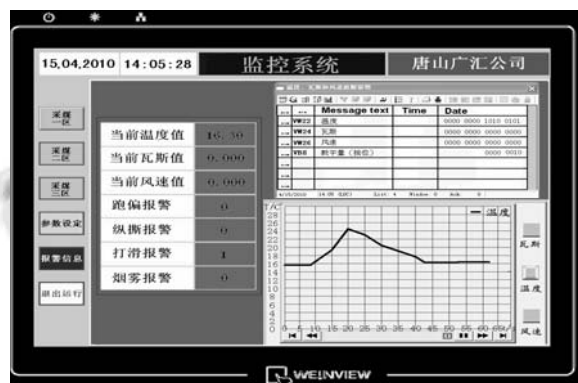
15,04,2010 14:05:28

监控系统

唐山广汇公司

采煤一区

采煤二区

采煤三区

参数设定

报警信息

退出运行

当前温度值 16.30

当前瓦斯值 0.000

当前风速值 0.000

跑偏报警 0

纵撕报警 0

打滑报警 1

烟雾报警 0

监控、瓦斯和风速报警信息

| | Message text | Time | Date |
|---|---|---|---|
| VW22 | 温度 | | 0000 0000 1010 0101 |
| VW24 | 瓦斯 | | 0000 0000 0000 0000 |
| VW26 | 风速 | | 0000 0000 0000 0000 |
| VB8 | 跑偏量(报位) | | 0000 0010 |

T/℃

28 26 24 22 20 18 16 14 12 10 8 6 4 2 0

— 温度

0 5 10 15 20 25 30 35 40 45 50 55 60 65 t/s

瓦斯

温度

风速

WEINVIEW